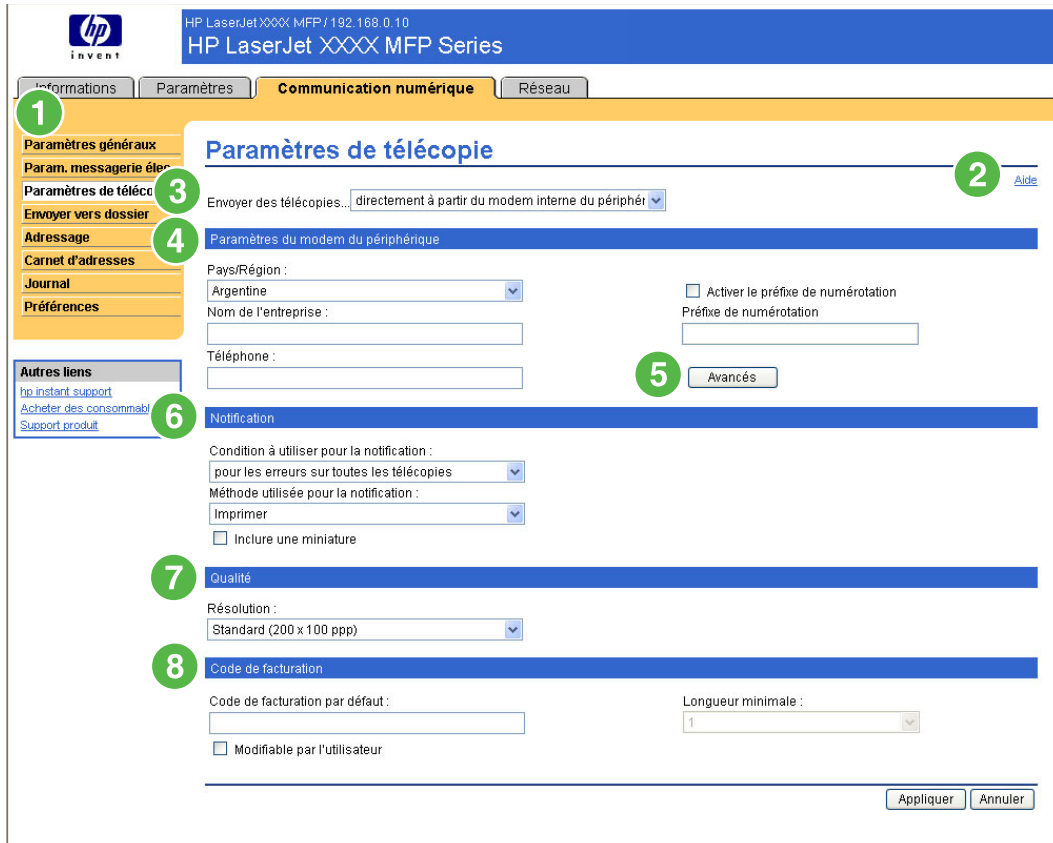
hp
invent

HP LaserJet XXXX MFP / 192.168.0.10
HP LaserJet XXXX MFP Series

Informations | Paramètres | Communication numérique | Réseau

1

Paramètres généraux
Param. messagerie élec
Paramètres de téléco
Envoyer vers dossier
Adressage
Carnet d'adresses
Journal
Préférences

Autres liens
hp instant support
Acheter des consommabl
Support produit

Paramètres de télécopie

2 Aide

3 Envoyer des télécopies... directement à partir du modem interne du périphér

4 Paramètres du modem du périphérique

Pays/Région :
Argentine
Activer le préfixe de numérotation
Nom de l'entreprise :
Préfixe de numérotation
Téléphone :
5 Avancés

6 Notification

Condition à utiliser pour la notification :
pour les erreurs sur toutes les télécopies
Méthode utilisée pour la notification :
Imprimer
Inclure une miniature

7 Qualité

Résolution :
Standard (200 x 100 ppp)

8 Code de facturation

Code de facturation par défaut :
Longueur minimale :
1
Modifiable par l'utilisateur

Appliquer Annuler